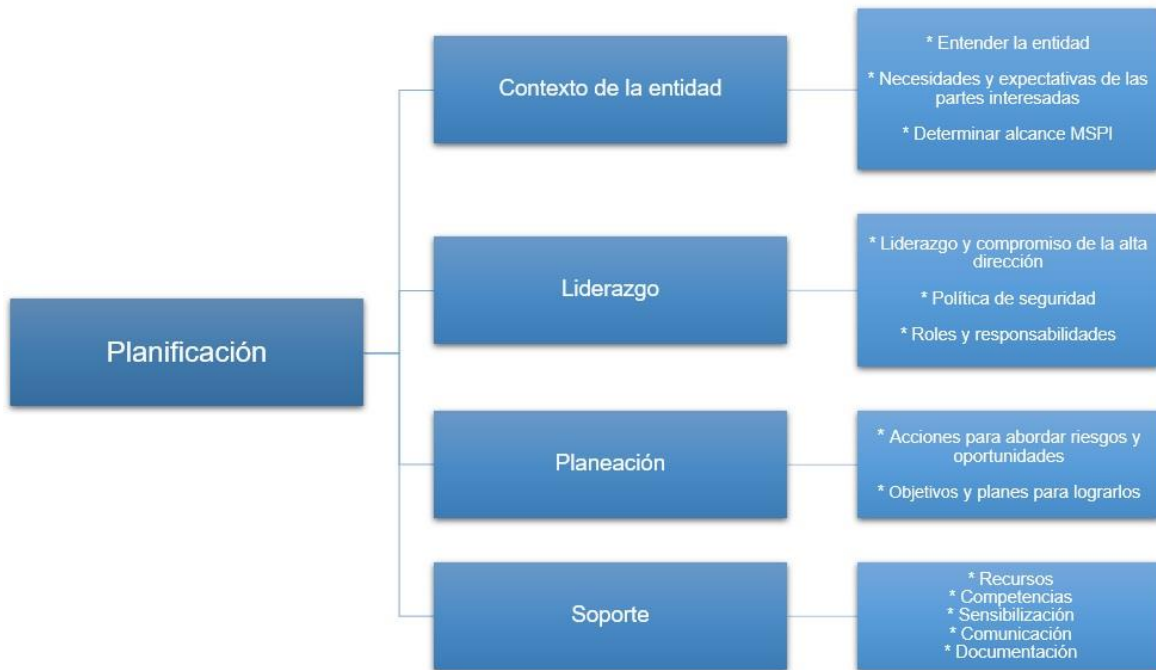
Planificación

Contexto de la entidad

* Entender la entidad

* Necesidades y expectativas de las partes interesadas

* Determinar alcance MSPI

Liderazgo

* Liderazgo y compromiso de la alta dirección

* Política de seguridad

* Roles y responsabilidades

Planeación

* Acciones para abordar riesgos y oportunidades

* Objetivos y planes para lograrlos

Soporte

* Recursos
* Competencias
* Sensibilización
* Comunicación
* Documentación